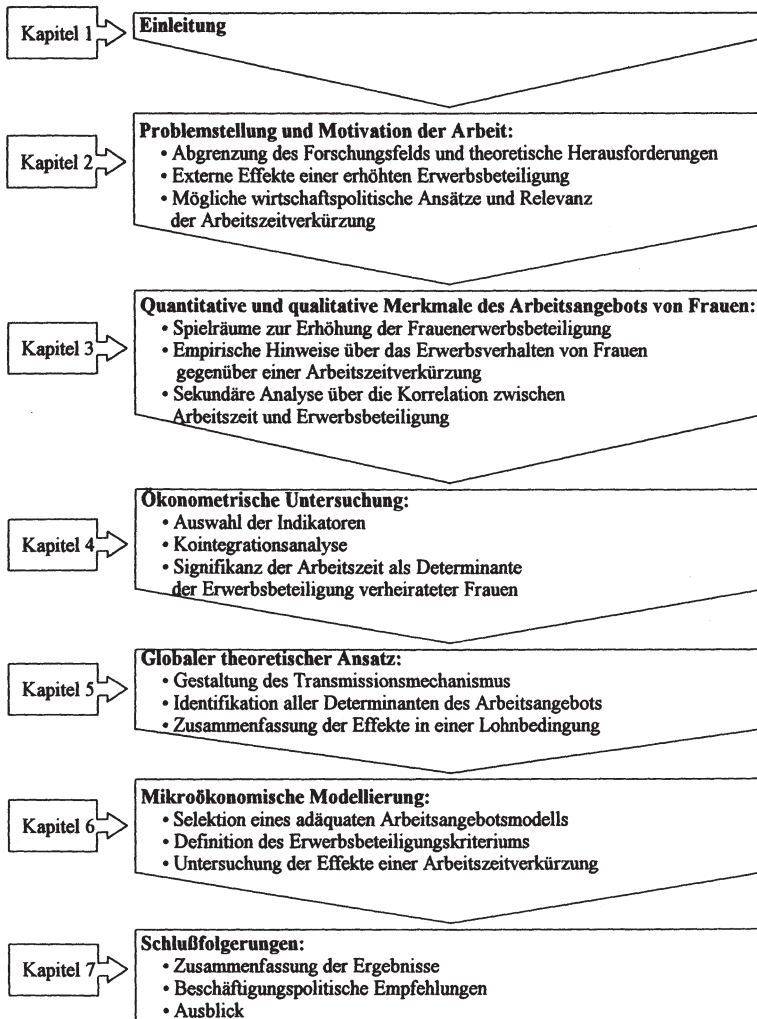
Kapitel 1

Einleitung

Kapitel 2

Problemstellung und Motivation der Arbeit:
• Abgrenzung des Forschungsfelds und theoretische Herausforderungen
• Externe Effekte einer erhöhten Erwerbsbeteiligung
• Mögliche wirtschaftspolitische Ansätze und Relevanz der Arbeitszeitverkürzung

Kapitel 3

Quantitative und qualitative Merkmale des Arbeitsangebots von Frauen:
• Spielräume zur Erhöhung der Frauenerwerbsbeteiligung
• Empirische Hinweise über das Erwerbsverhalten von Frauen gegenüber einer Arbeitszeitverkürzung
• Sekundäre Analyse über die Korrelation zwischen Arbeitszeit und Erwerbsbeteiligung

Kapitel 4

Ökonometrische Untersuchung:
• Auswahl der Indikatoren
• Kointegrationsanalyse
• Signifikanz der Arbeitszeit als Determinante der Erwerbsbeteiligung verheirateter Frauen

Kapitel 5

Globaler theoretischer Ansatz:
• Gestaltung des Transmissionsmechanismus
• Identifikation aller Determinanten des Arbeitsangebots
• Zusammenfassung der Effekte in einer Lohnbedingung

Kapitel 6

Mikroökonomische Modellierung:
• Selektion eines adäquaten Arbeitsangebotsmodells
• Definition des Erwerbsbeteiligungskriteriums
• Untersuchung der Effekte einer Arbeitszeitverkürzung

Kapitel 7

Schlußfolgerungen:
• Zusammenfassung der Ergebnisse
• Beschäftigungspolitische Empfehlungen
• Ausblick